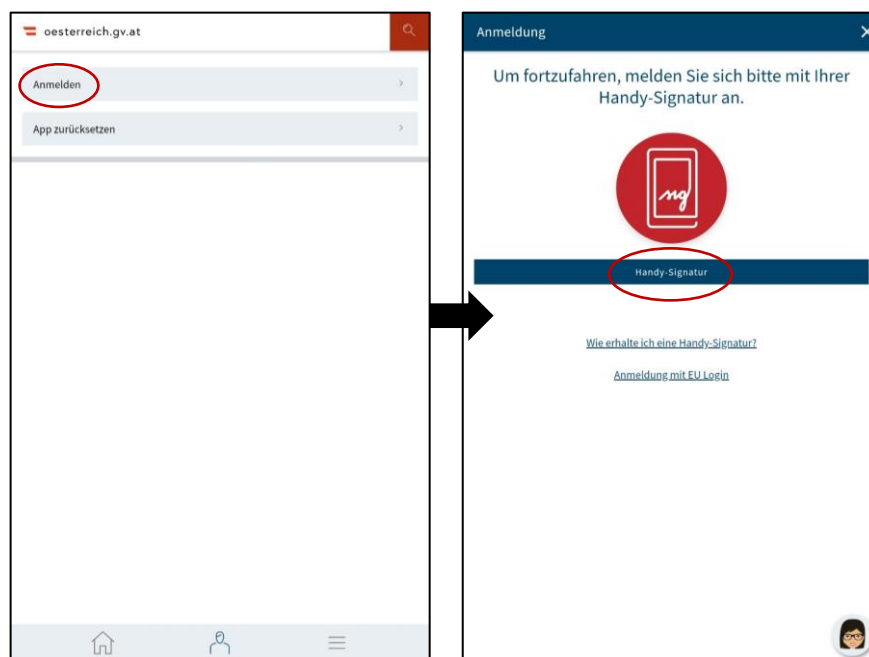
oesterreich.gv.at

Anmelden

App zurücksetzen

Anmeldung

Um fortzufahren, melden Sie sich bitte mit Ihrer Handy-Signatur an.

Handy-Signatur

Wie erhalte ich eine Handy-Signatur?

Anmeldung mit EU Login